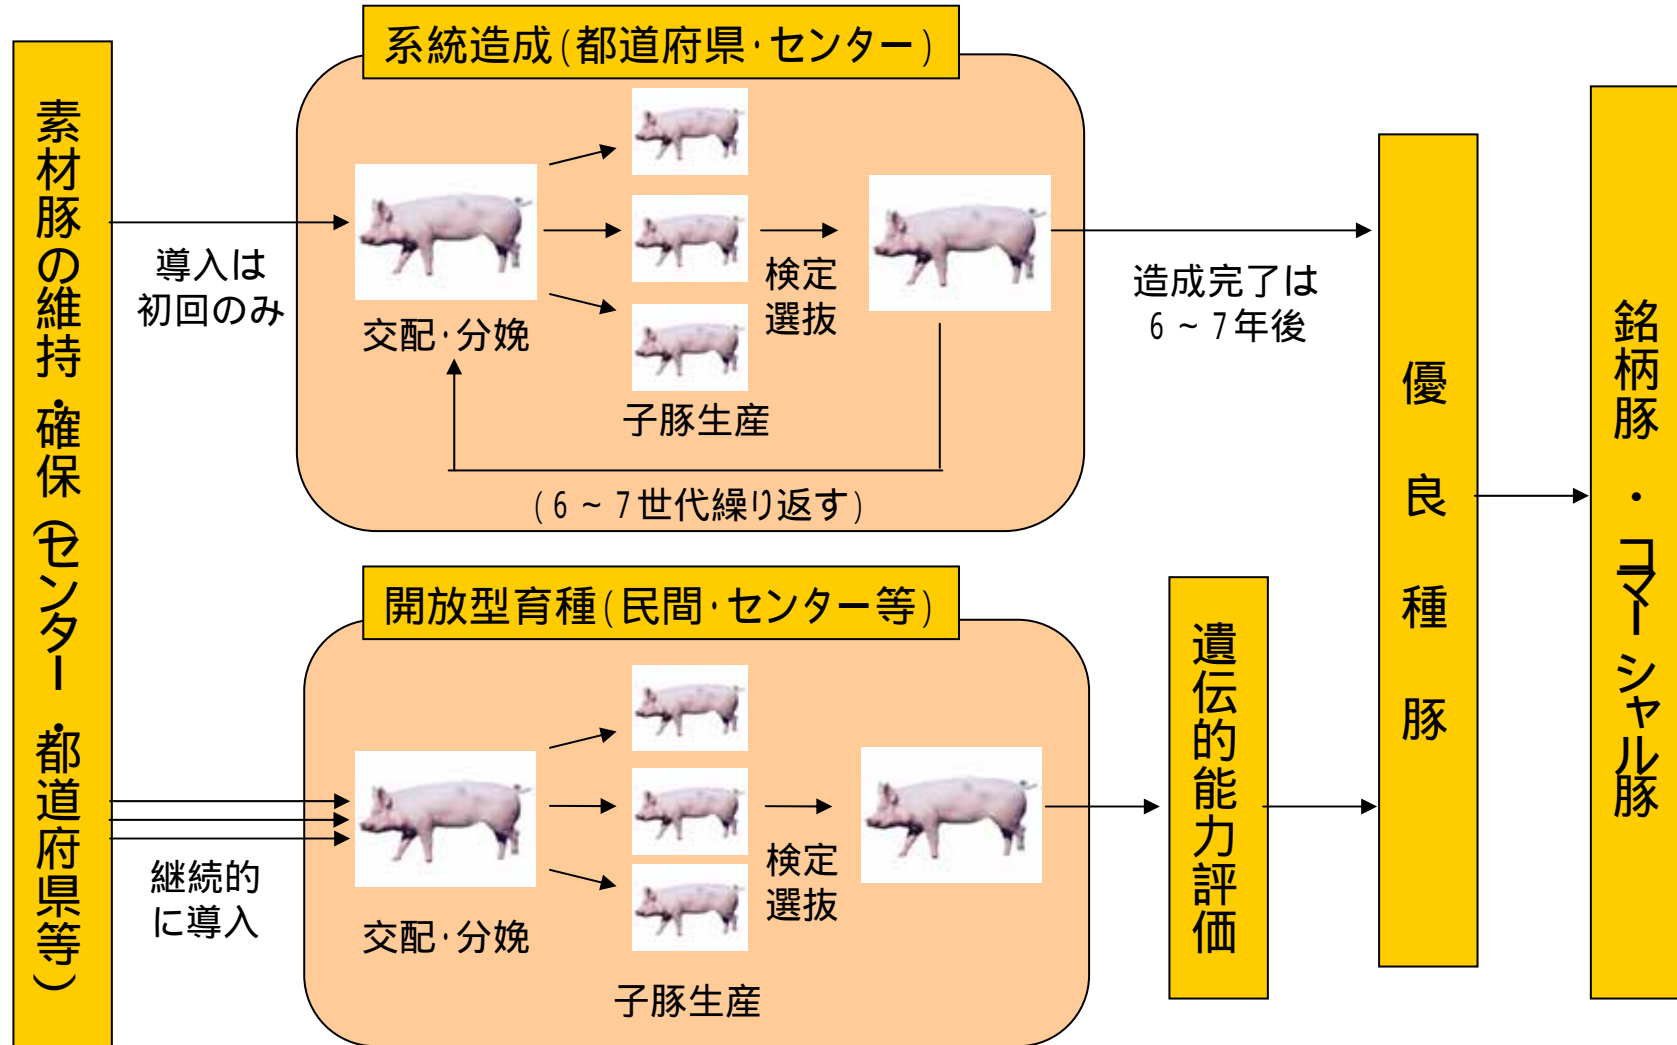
素材豚の維持・確保（センター・都道府県等）

導入は初回のみ

系統造成（都道府県・センター）

交配・分娩

検定選抜

子豚生産

（6～7世代繰り返す）

造成完了は6～7年後

継続的に導入

開放型育種（民間・センター等）

交配・分娩

検定選抜

子豚生産

遺伝的能力評価

優良種豚

銘柄豚・コマーシャル豚